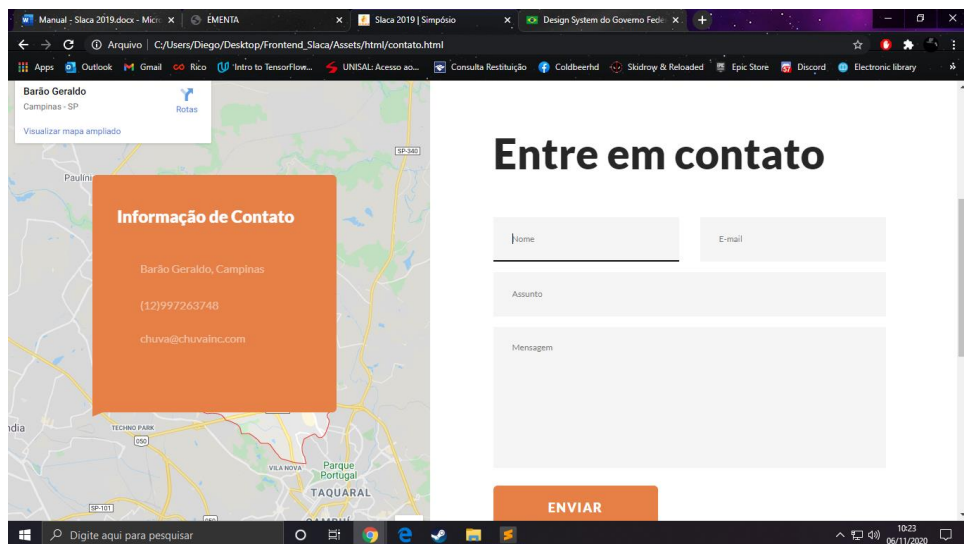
Manual - Slaca 2019.docx - Micr ×
EMENTA ×
Slaca 2019 | Simpósio ×
Design System do Governo Fede ×
+

Arquivo | C:/Users/Diego/Desktop/Frontend_Slaca/Assets/html/contato.html

Apps Outlook Gmail Rico 'Intro to TensorFlow... UNISAL: Acesso ao... Consulta Restituição Coldbeerhd Skidrow & Reloaded Epic Store Discord Electronic library

Barão Geraldo
Campinas - SP
Rotas
Visualizar mapa ampliado

SP-340
Paulín
ndia
TECHNO PARK
050
VILA NOVA
Parque Portugal
TAQUARAL
SP-101

Informação de Contato

Barão Geraldo, Campinas

(12)997263748

chuva@chuvainc.com

Entre em contato

Nome
E-mail
Assunto
Mensagem

ENVIAR

Digite aqui para pesquisar

10:23
06/11/2020